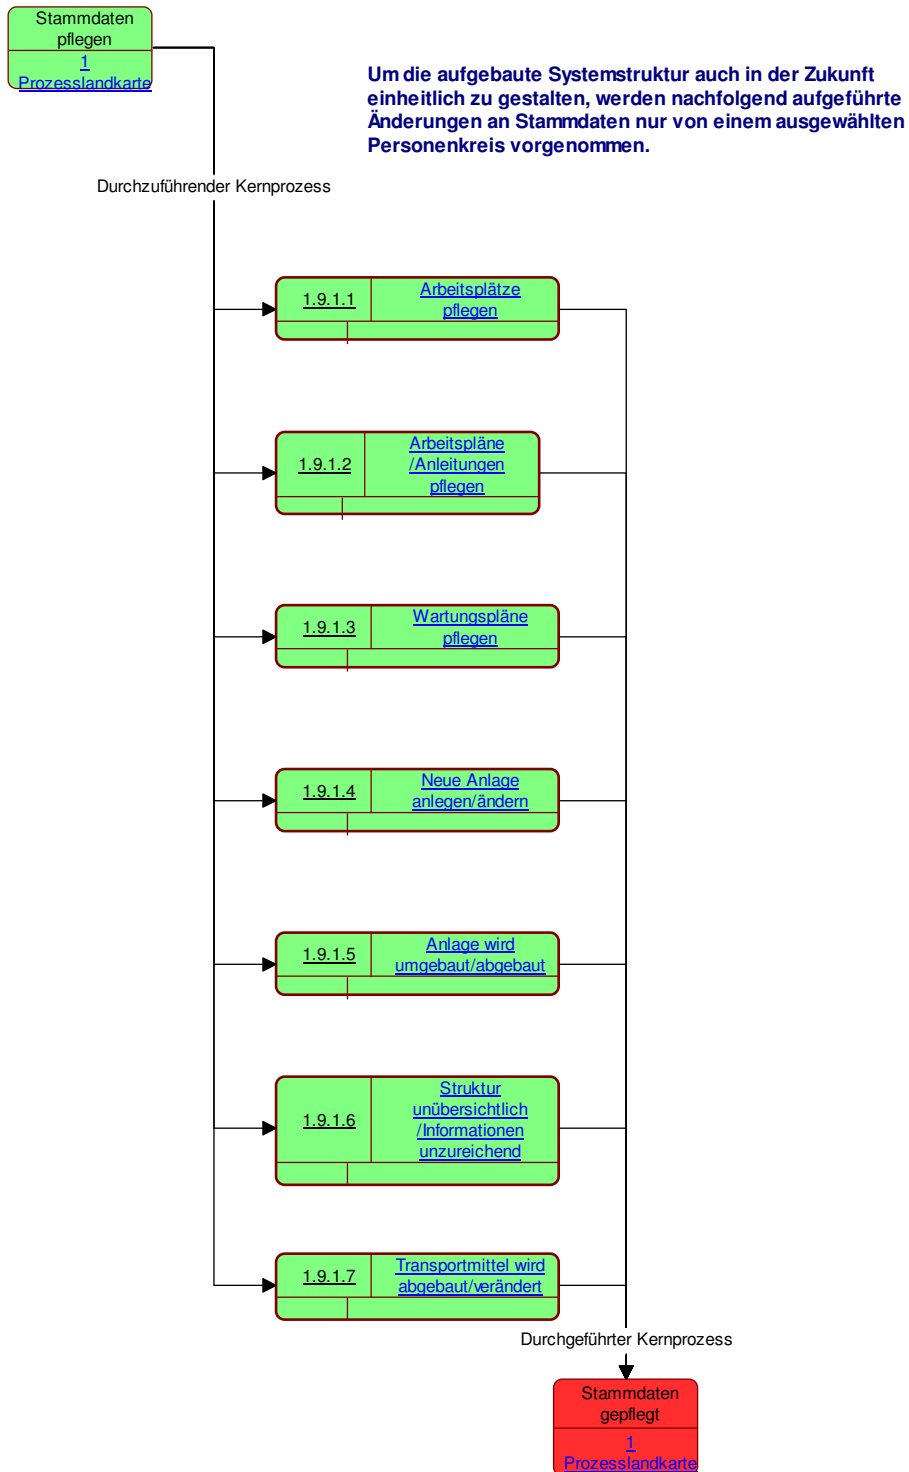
Stammdaten pflegen
1
Prozesslandkarte

Um die aufgebaute Systemstruktur auch in der Zukunft einheitlich zu gestalten, werden nachfolgend aufgeführte Änderungen an Stammdaten nur von einem ausgewählten Personenkreis vorgenommen.

Durchzuführender Kernprozess

1.9.1.1
Arbeitsplätze pflegen

1.9.1.2
Arbeitspläne /Anleitungen pflegen

1.9.1.3
Wartungspläne pflegen

1.9.1.4
Neue Anlage anlegen/ändern

1.9.1.5
Anlage wird umgebaut/abgebaut

1.9.1.6
Struktur unübersichtlich /Informationen unzureichend

1.9.1.7
Transportmittel wird abgebaut/verändert

Durchgeführter Kernprozess

Stammdaten gepflegt
1
Prozesslandkarte